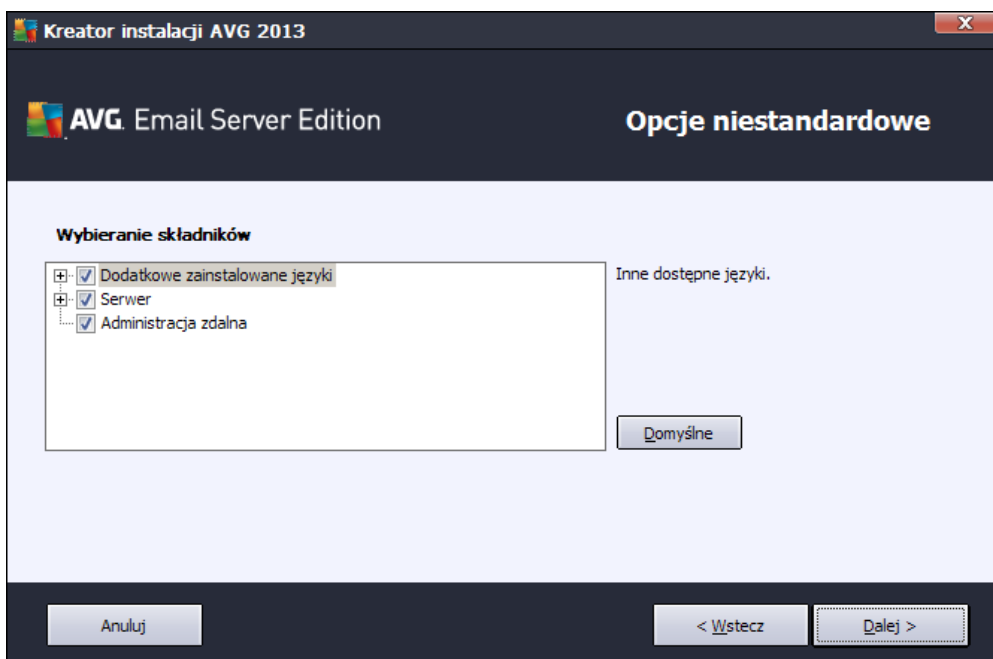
Kreator instalacji AVG 2013

AVG. Email Server Edition

Opcje niestandardowe

Wybieranie składników

Dodatkowe zainstalowane języki
Serwer
Administracja zdalna

Inne dostępne języki.

Domyślne

Anuluj

< Wstecz

Dalej >